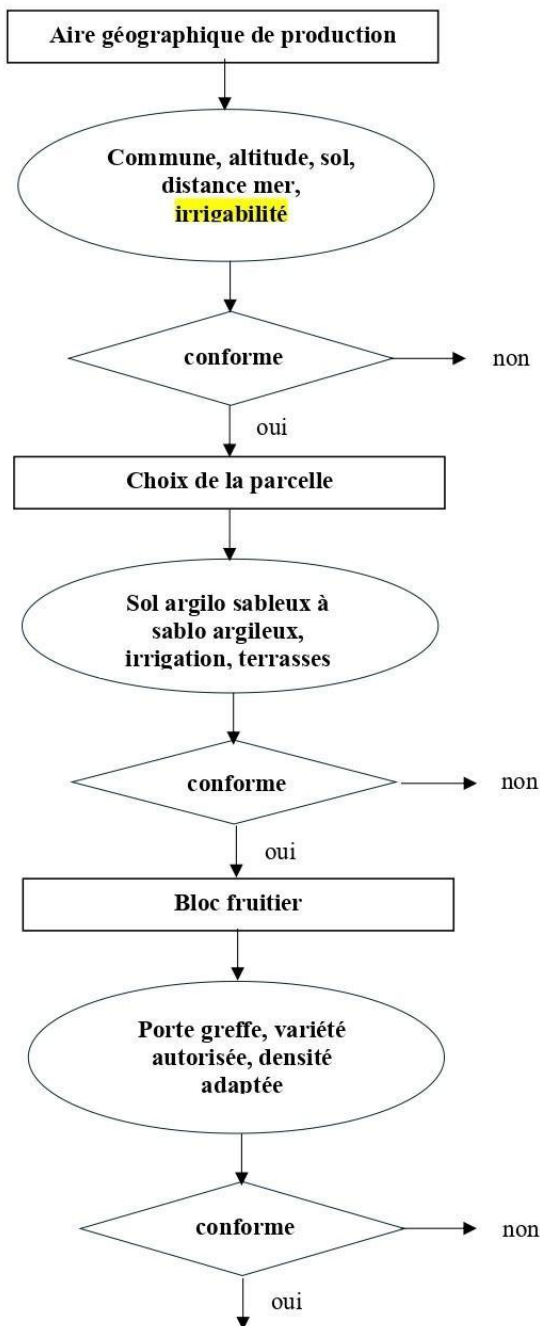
Aire géographique de production

Commune, altitude, sol, distance mer, irrigabilité

conforme

non

oui

Choix de la parcelle

Sol argilo sableux à sablo argileux, irrigation, terrasses

conforme

non

oui

Bloc fruitier

Porte greffe, variété autorisée, densité adaptée

conforme

non

oui